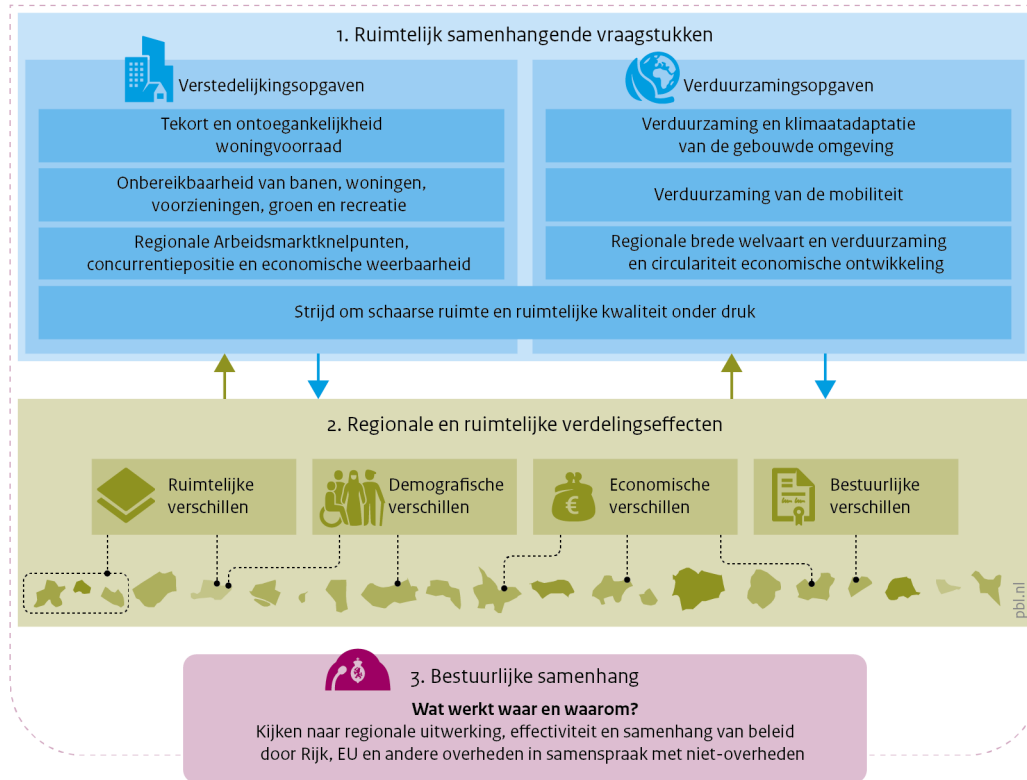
1. Ruimtelijk samenhangende vraagstukken

Verstedelijkingsopgaven

Tekort en ontoegankelijkheid woningvoorraad

Onbereikbaarheid van banen, woningen, voorzieningen, groen en recreatie

Regionale Arbeidsmarktknelpunten, concurrentiepositie en economische weerbaarheid

Verduurzamingsopgaven

Verduurzaming en klimaatadaptatie van de gebouwde omgeving

Verduurzaming van de mobiliteit

Regionale brede welvaart en verduurzaming en circulariteit economische ontwikkeling

Strijd om schaarse ruimte en ruimtelijke kwaliteit onder druk

2. Regionale en ruimtelijke verdelingseffecten

Ruimtelijke verschillen

Demografische verschillen

Economische verschillen

Bestuurlijke verschillen

pbl.nl

3. Bestuurlijke samenhang

Wat werkt waar en waarom?
Kijken naar regionale uitwerking, effectiviteit en samenhang van beleid door Rijk, EU en andere overheden in samenspraak met niet-overheden